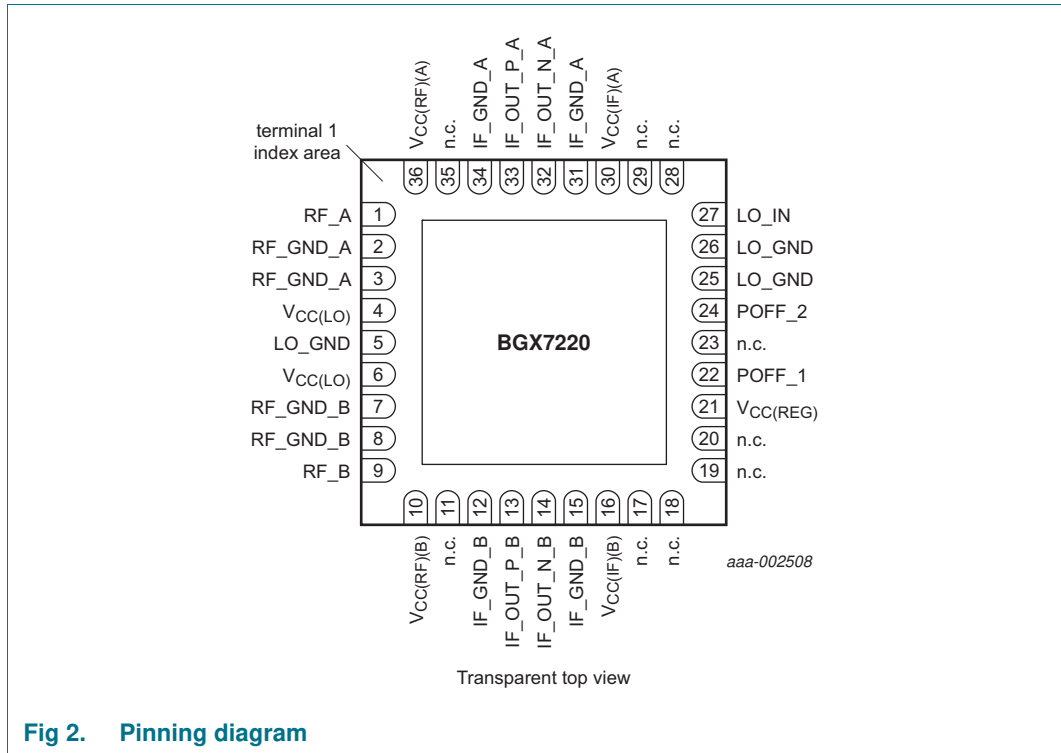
$V_{CC(RF)(A)}$ n.c. IF_GND_A IF_OUT_P_A IF_OUT_N_A IF_GND_A $V_{CC(IF)(A)}$ n.c. n.c.

terminal 1 index area

36 35 34 33 32 31 30 29 28

RF_A 1
RF_GND_A 2
RF_GND_A 3
$V_{CC(LO)}$ 4
LO_GND 5
$V_{CC(LO)}$ 6
RF_GND_B 7
RF_GND_B 8
RF_B 9

BGX7220

27 LO_IN
26 LO_GND
25 LO_GND
24 POFF_2
23 n.c.
22 POFF_1
21 $V_{CC(REG)}$
20 n.c.
19 n.c.

10 11 12 13 14 15 16 17 18

$V_{CC(RF)(B)}$ n.c. IF_GND_B IF_OUT_P_B IF_OUT_N_B IF_GND_B $V_{CC(IF)(B)}$ n.c. n.c.

aaa-002508

Transparent top view

Fig 2. Pinning diagram